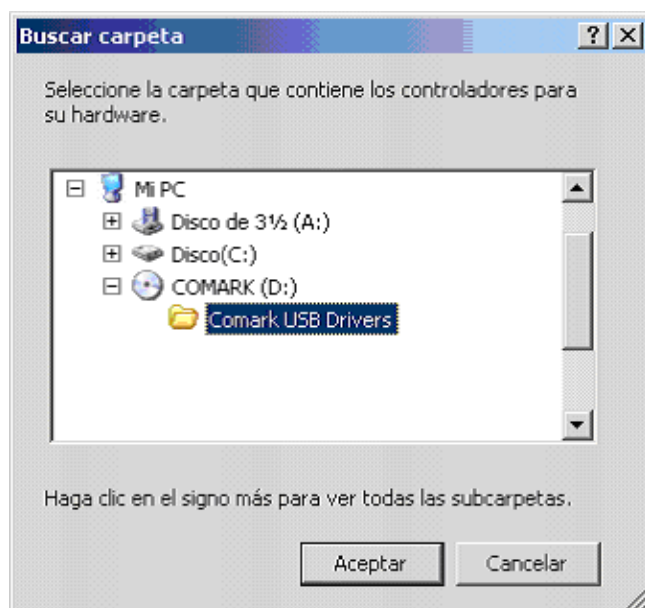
Buscar carpeta

?

X

Seleccione la carpeta que contiene los controladores para su hardware.

Mi PC
Disco de 3½ (A:)
Disco(C:)
COMARK (D:)
Comark USB Drivers

Haga clic en el signo más para ver todas las subcarpetas.

Aceptar

Cancelar